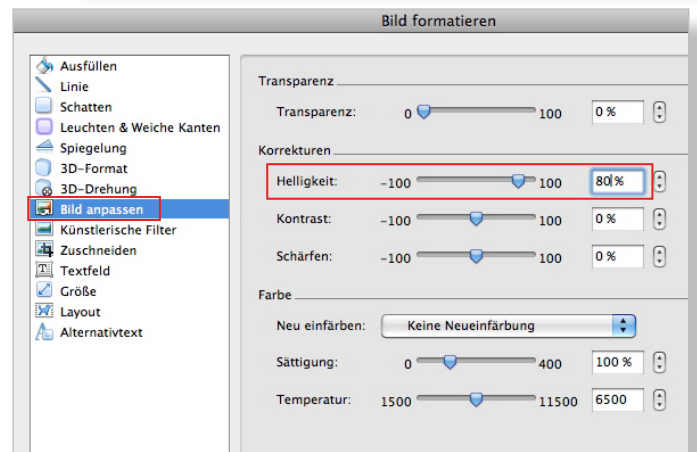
Bild formatieren

Ausfüllen
Linie
Schatten
Leuchten & Weiche Kanten
Spiegelung
3D-Format
3D-Drehung
Bild anpassen
Künstlerische Filter
Zuschneiden
Textfeld
Größe
Layout
Alternativtext

Transparenz

Transparenz: 0 100 0 %

Korrekturen

Helligkeit: -100 100 80 %

Kontrast: -100 100 0 %

Schärfen: -100 100 0 %

Farbe

Neu einfärben: Keine Neueinfärbung

Sättigung: 0 400 100 %

Temperatur: 1500 11500 6500